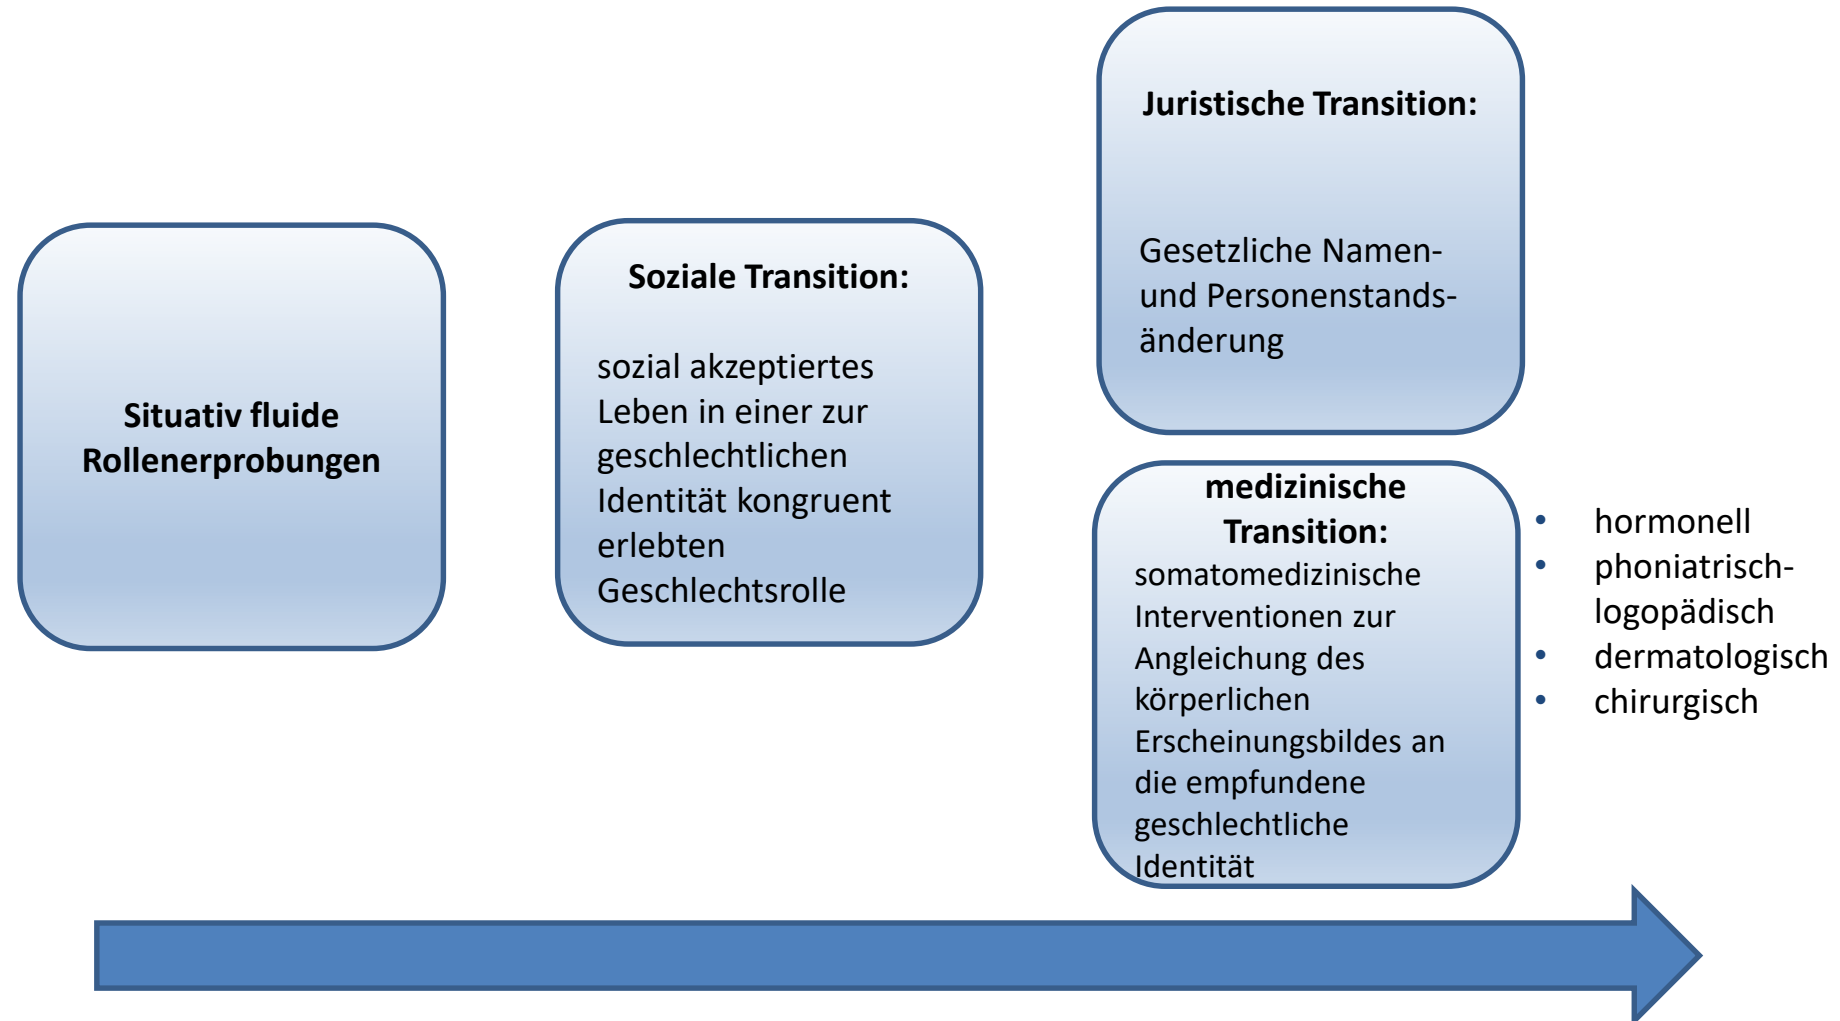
Situativ fluide Rollenerprobungen

Soziale Transition:

sozial akzeptiertes Leben in einer zur geschlechtlichen Identität kongruent erlebten Geschlechtsrolle

Juristische Transition:

Gesetzliche Namen- und Personenstandsänderung

medizinische Transition:
somatomedizinische Interventionen zur Angleichung des körperlichen Erscheinungsbildes an die empfundene geschlechtliche Identität

- hormonell
- phoniatrisch-logopädisch
- dermatologisch
- chirurgisch